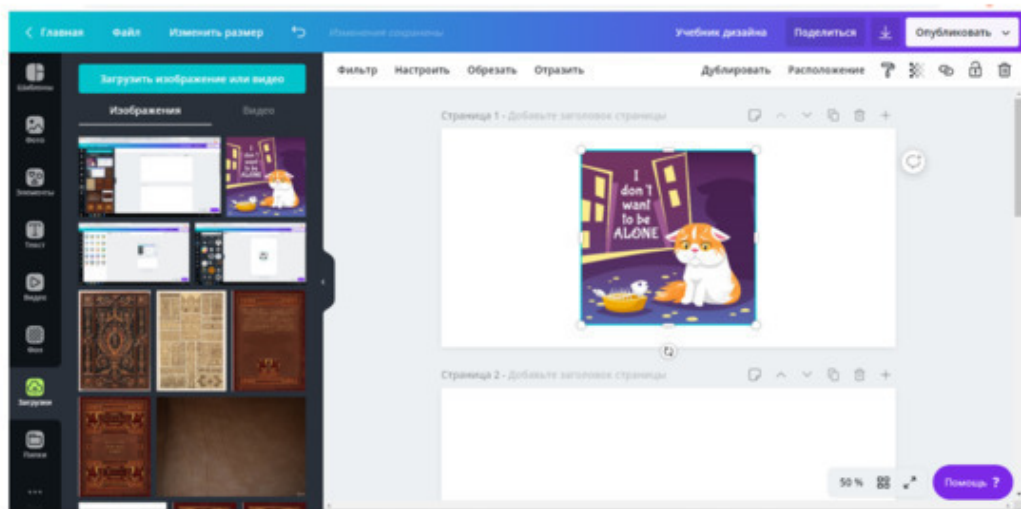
< Главная Файл Изменить размер Изменения сохранены Учебник дизайна Поделиться Опубликовать

Шаблоны
Фото
Элементы
Текст
Видео
Фон
Загрузки
Папки
...

Загрузить изображение или видео
Изображения Видео

Фильтр Настроить Обрезать Отразить Дублировать Расположение

Страница 1 - Добавьте заголовок страницы

I don't want to be ALONE

Страница 2 - Добавьте заголовок страницы

50 % Помощь ?